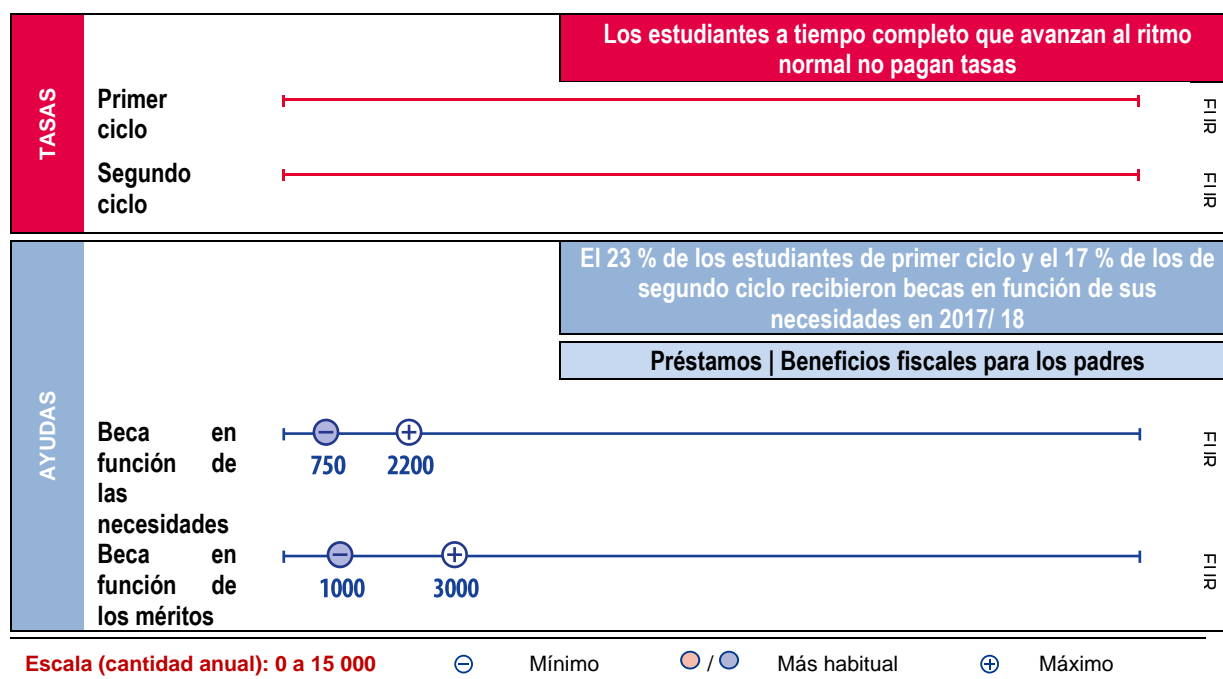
TASAS

Los estudiantes a tiempo completo que avanzan al ritmo normal no pagan tasas

Primer ciclo

FI IR

Segundo ciclo

FI IR

AYUDAS

El 23 % de los estudiantes de primer ciclo y el 17 % de los de segundo ciclo recibieron becas en función de sus necesidades en 2017/ 18

Préstamos | Beneficios fiscales para los padres

Beca en función de las necesidades

750 2200

FI IR

Beca en función de los méritos

1000 3000

FI IR

Escala (cantidad anual): 0 a 15 000 ⊖ Mínimo / Más habitual ⊕ Máximo